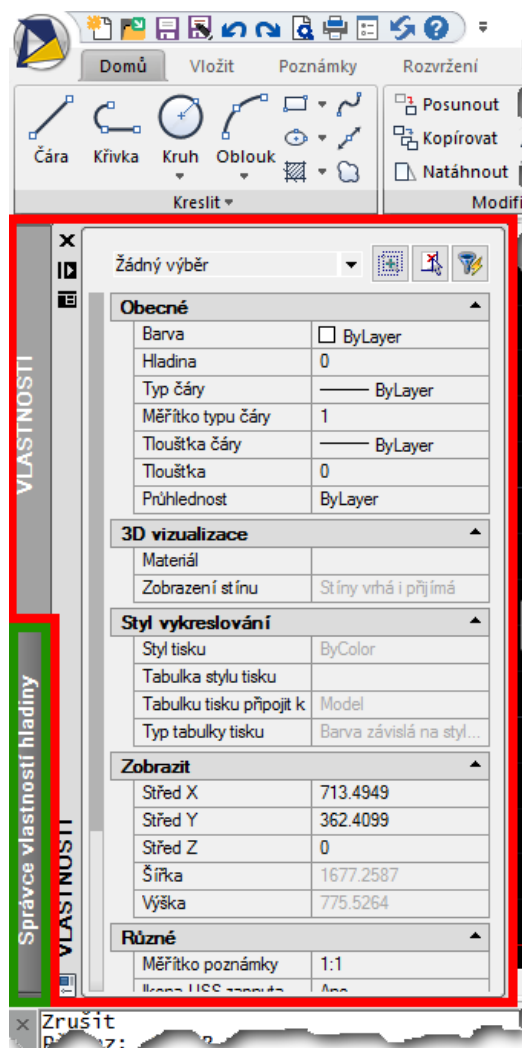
Domů Vložit Poznámky Rozvržení

Čára Křivka Kruh Oblouk

Kreslit

Posunout
Kopírovat
Natáhnout

Modifi

VLASTNOSTI

Žádný výběr

**Obecné**

| | |
|---|---|
| Barva | ByLayer |
| Hladina | 0 |
| Typ čáry | ByLayer |
| Měřítko typu čáry | 1 |
| Tloušťka čáry | ByLayer |
| Tloušťka | 0 |
| Průhlednost | ByLayer |

**3D vizualizace**

| | |
|---|---|
| Materiál | |
| Zobrazení stínu | Stíny vrhá i přijímá |

**Styl vykreslování**

| | |
|---|---|
| Styl tisku | ByColor |
| Tabulka stylu tisku | |
| Tabulku tisku připojit k | Model |
| Typ tabulky tisku | Barva závislá na styl... |

**Zobrazit**

| | |
|---|---|
| Střed X | 713.4949 |
| Střed Y | 362.4099 |
| Střed Z | 0 |
| Šířka | 1677.2587 |
| Výška | 775.5264 |

**Různé**

| | |
|---|---|
| Měřítko poznámky | 1:1 |
| Ikona USS zapnuta | Ano |

Správce vlastností hladiny

VLASTNOSTI

Zrušit
P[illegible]z: